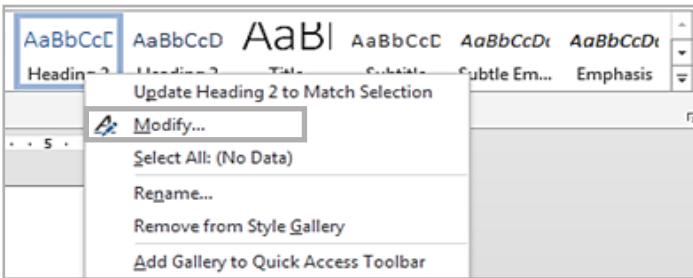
AaBbCcD AaBbCcD AaB AaBbCcD AaBbCcDı AaBbCcDı

Heading 2 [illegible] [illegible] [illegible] Subtle Em... Emphasis

Update Heading 2 to Match Selection

Modify...

Select All: (No Data)

Rename...

Remove from Style Gallery

Add Gallery to Quick Access Toolbar

5